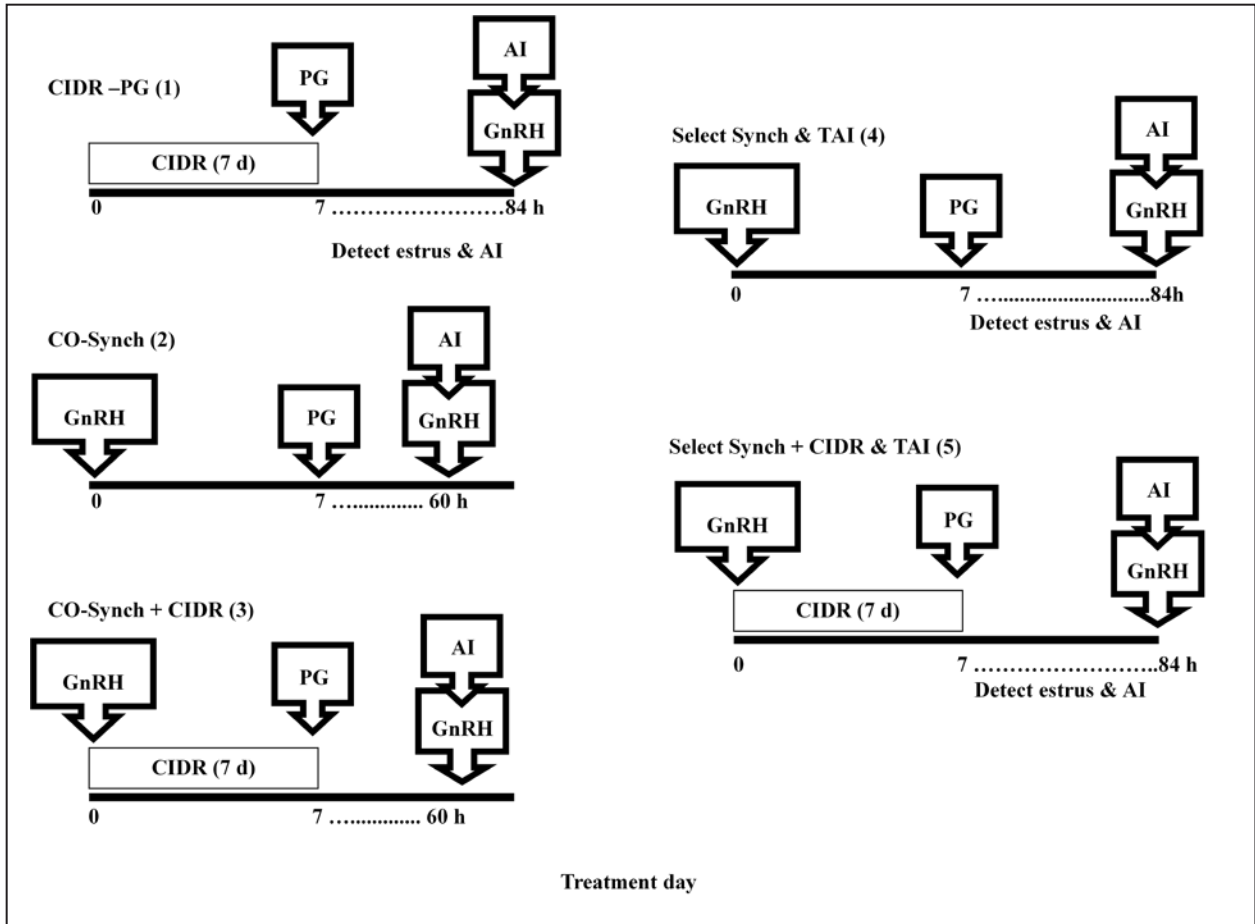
CIDR –PG (1)

PG

AI

GnRH

CIDR (7 d)

0

7 ……………………84 h

Detect estrus & AI

CO-Synch (2)

GnRH

PG

AI

GnRH

0

7 ………….. 60 h

CO-Synch + CIDR (3)

GnRH

PG

AI

GnRH

CIDR (7 d)

0

7 ………….. 60 h

Select Synch & TAI (4)

GnRH

PG

AI

GnRH

0

7 …………………….84h

Detect estrus & AI

Select Synch + CIDR & TAI (5)

GnRH

PG

AI

GnRH

CIDR (7 d)

0

7 ……………………84 h

Detect estrus & AI

Treatment day